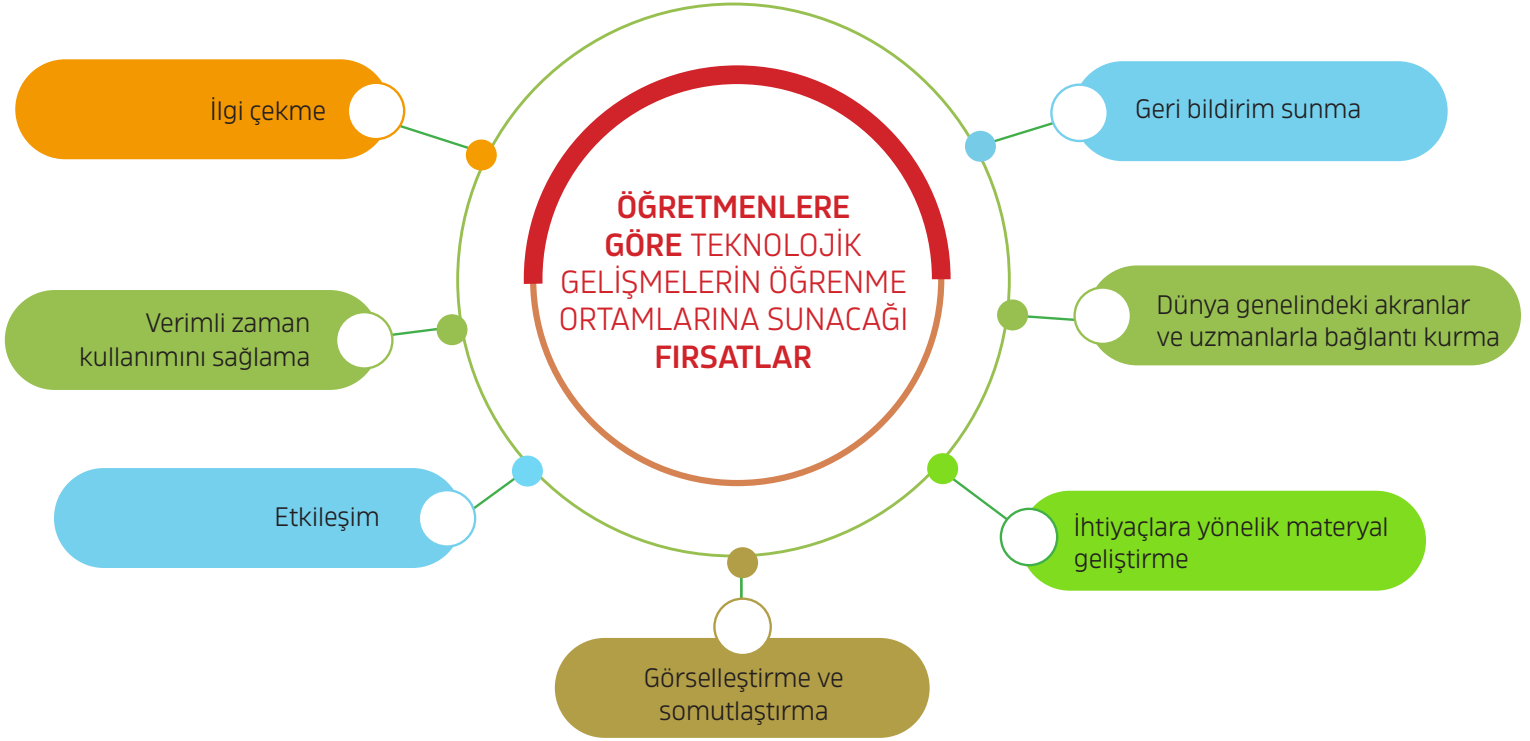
ÖĞRETMENLERE GÖRE TEKNOLOJİK GELİŞMELERİN ÖĞRENME ORTAMLARINA SUNACAĞI FIRSATLAR

İlgi çekme

Geri bildirim sunma

Verimli zaman kullanımını sağlama

Dünya genelindeki akranlar ve uzmanlarla bağlantı kurma

Etkileşim

İhtiyaçlara yönelik materyal geliştirme

Görselleştirme ve somutlaştırma